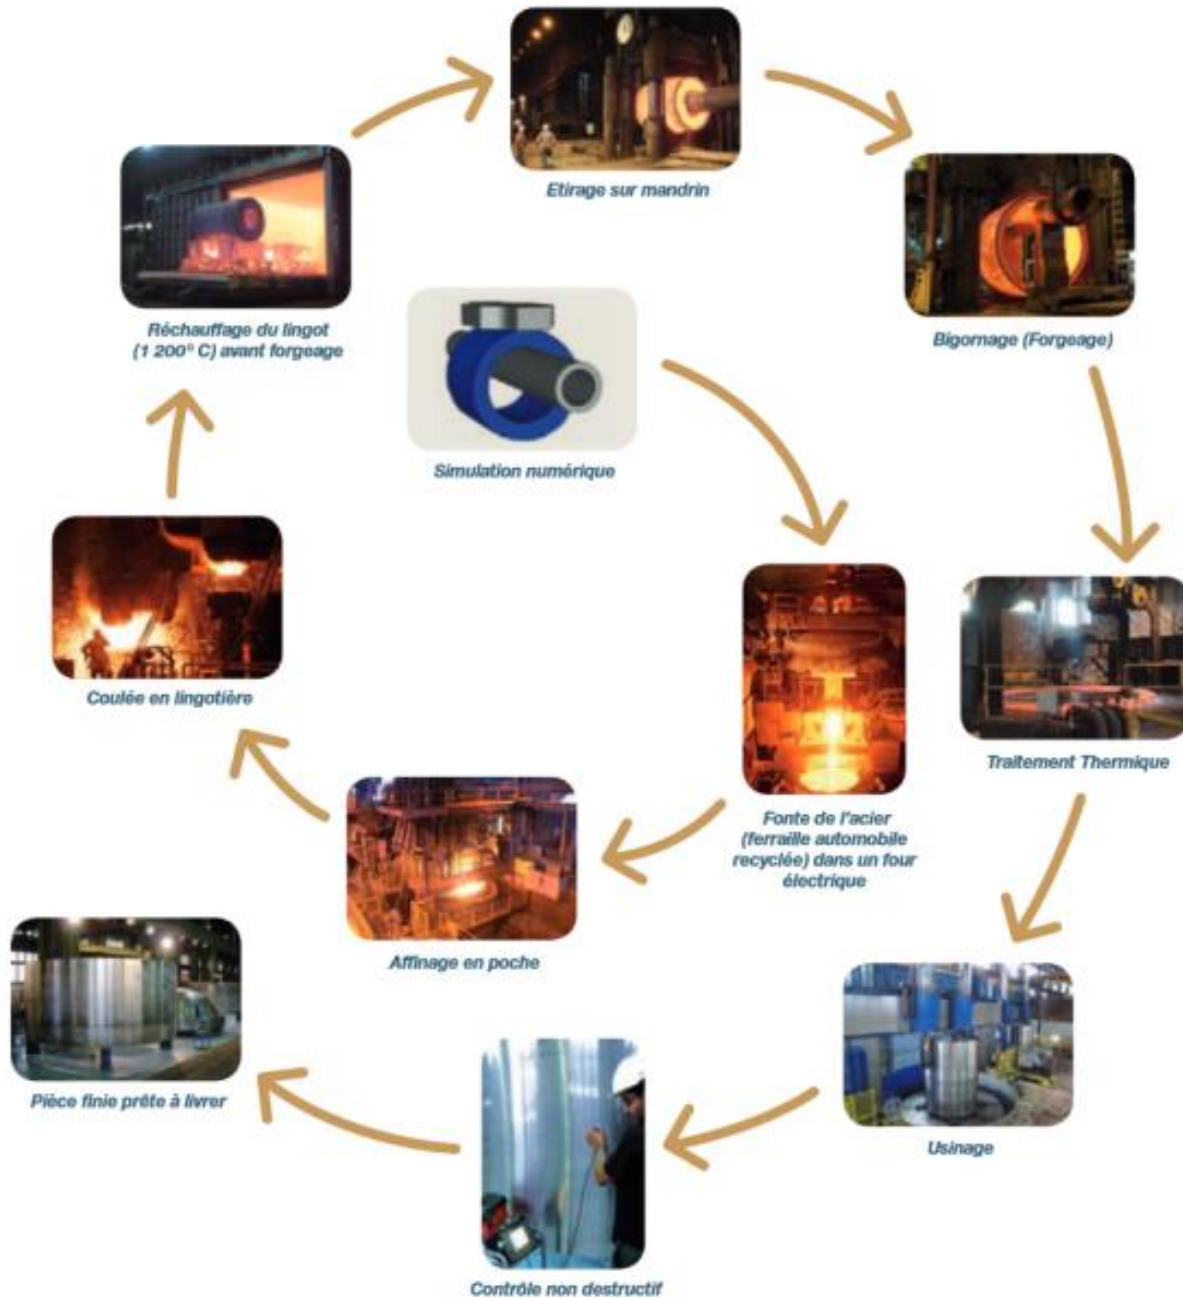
Etirage sur mandrin

Bigornage (Forgeage)

Réchauffage du lingot (1 200° C) avant forgeage

Simulation numérique

Traitement Thermique

Coulée en lingotière

Fonte de l'acier (ferraille automobile recyclée) dans un four électrique

Affinage en poche

Pièce finie prête à livrer

Usinage

Contrôle non destructif